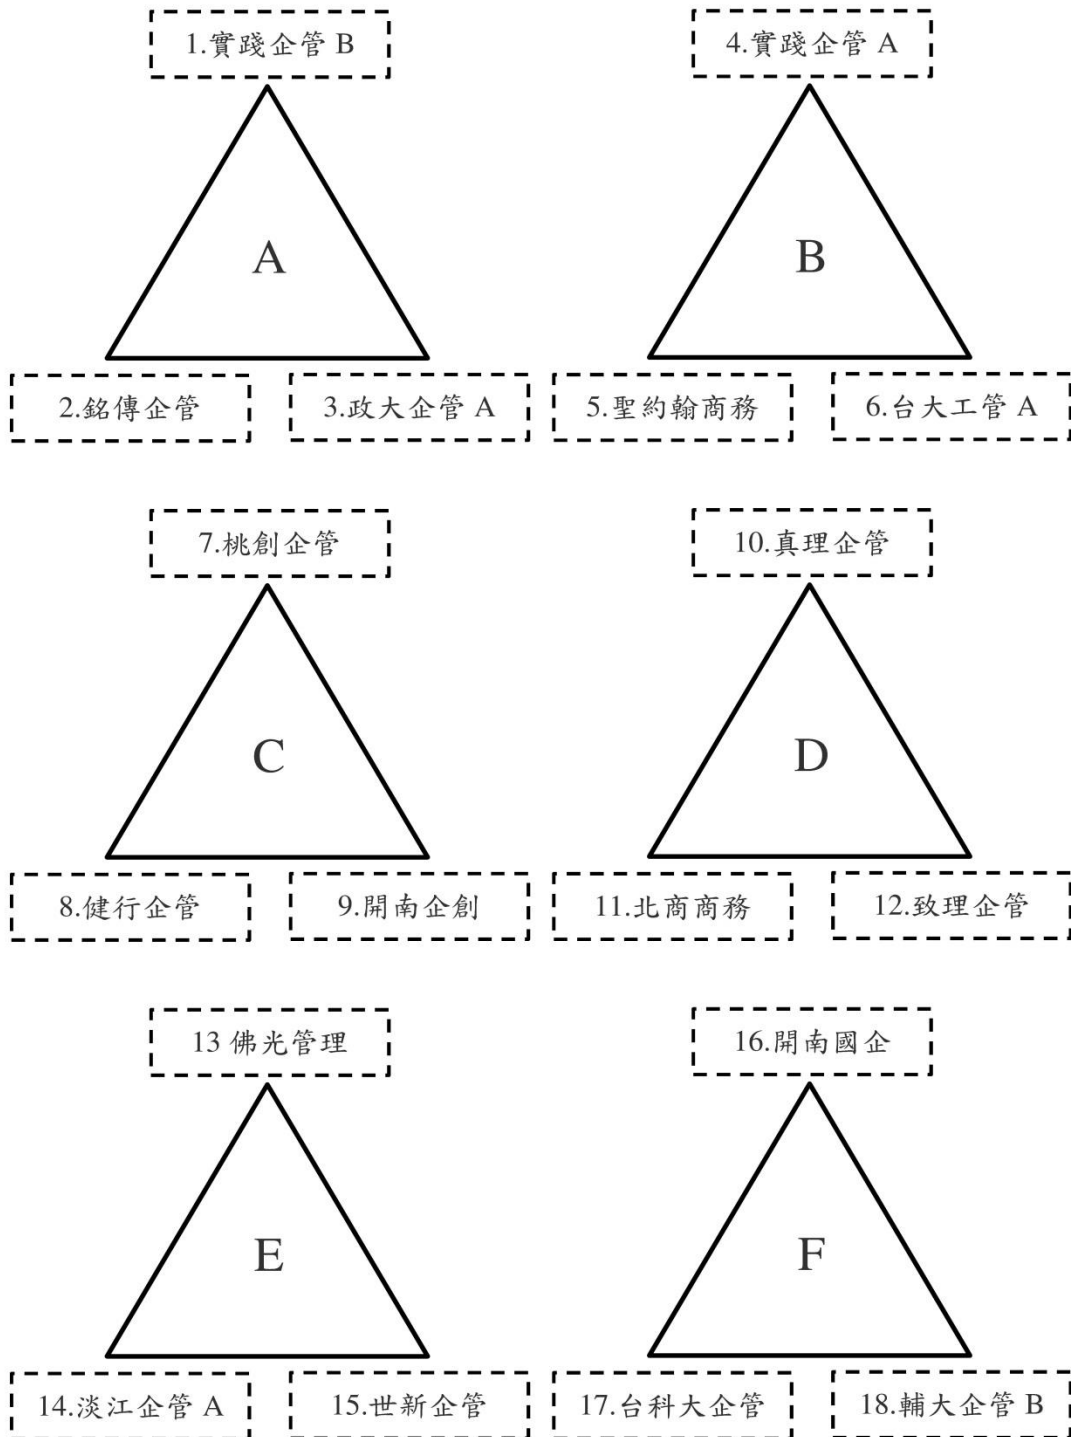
1.實踐企管 B

A

2.銘傳企管

3.政大企管 A

4.實踐企管 A

B

5.聖約翰商務

6.台大工管 A

7.桃創企管

C

8.健行企管

9.開南企創

10.真理企管

D

11.北商商務

12.致理企管

13 佛光管理

E

14.淡江企管 A

15.世新企管

16.開南國企

F

17.台科大企管

18.輔大企管 B